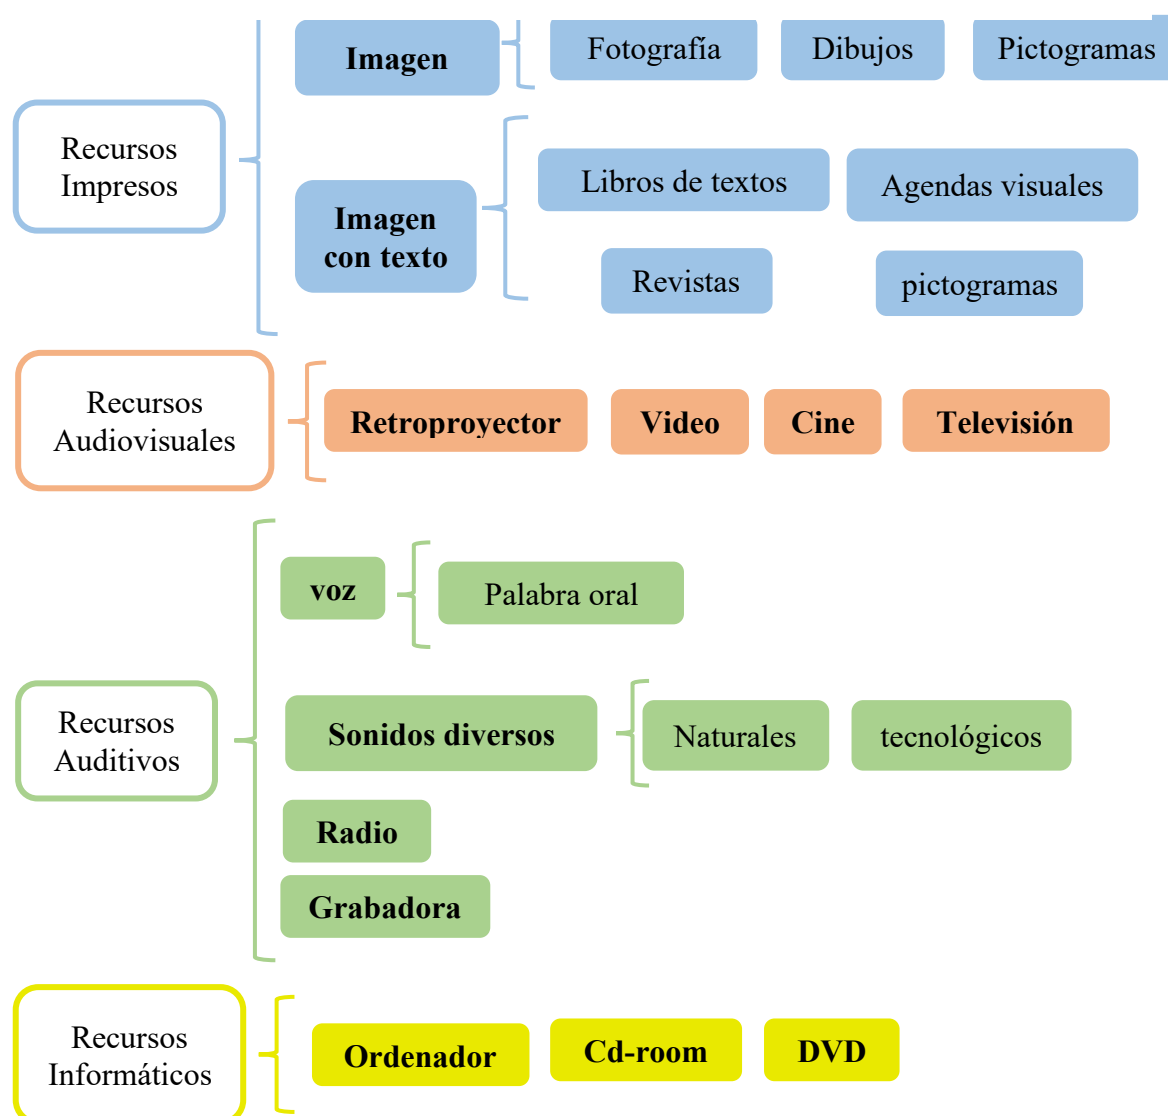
Recursos Impresos

Imagen

Fotografía

Dibujos

Pictogramas

Imagen con texto

Libros de textos

Agendas visuales

Revistas

pictogramas

Recursos Audiovisuales

Retroproyector

Video

Cine

Televisión

Recursos Auditivos

voz

Palabra oral

Sonidos diversos

Naturales

tecnológicos

Radio

Grabadora

Recursos Informáticos

Ordenador

Cd-room

DVD